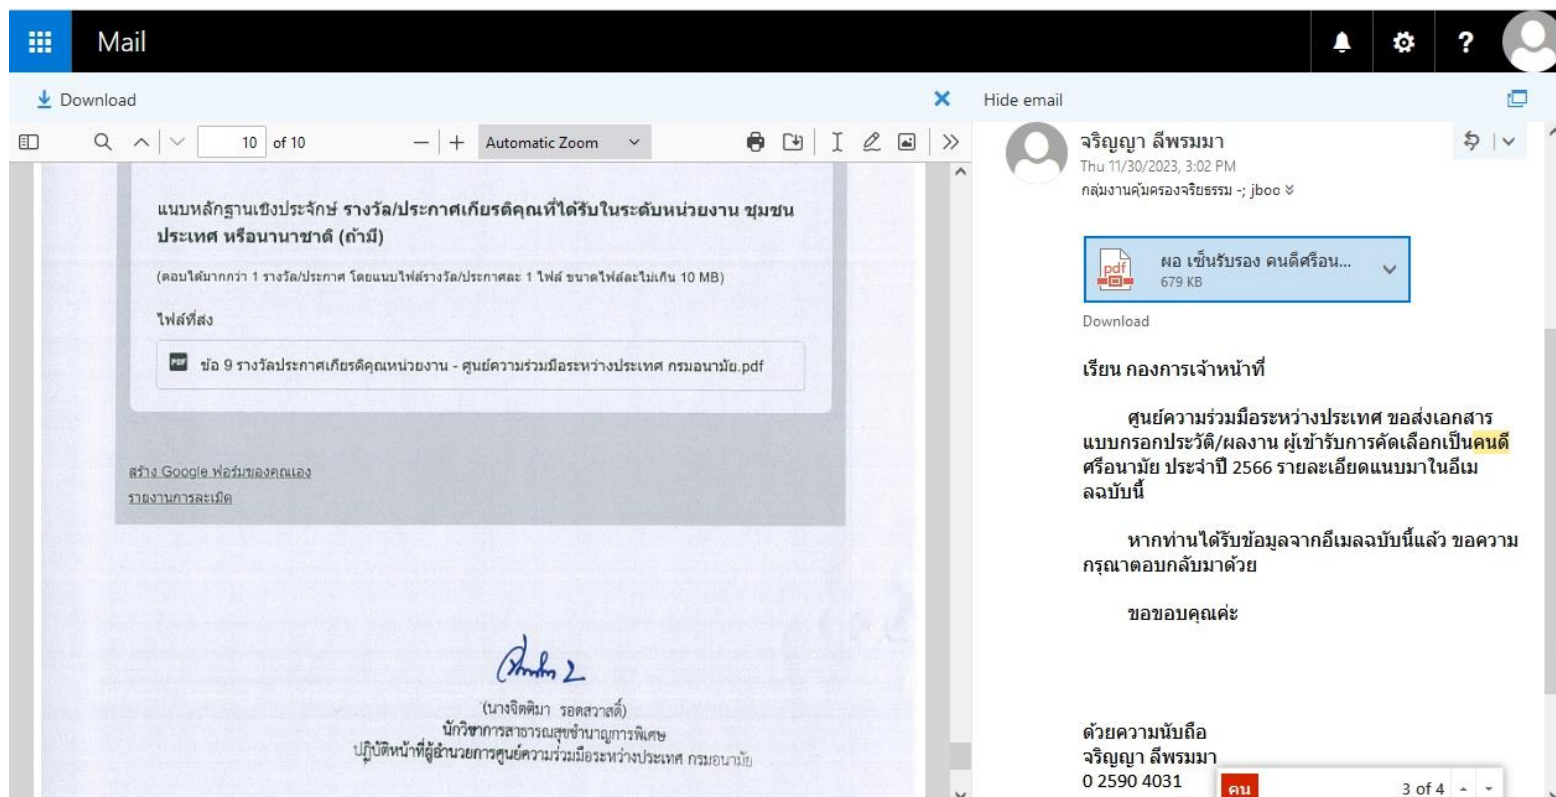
Mail

Download

Hide email

10 of 10

Automatic Zoom

แนบหลักฐานเชิงประจักษ์ รางวัล/ประกาศเกียรติคุณที่ได้รับในระดับหน่วยงาน ชุมชน ประเทศ หรือนานาชาติ (ถ้ามี)

(ตอบได้มากกว่า 1 รางวัล/ประกาศ โดยแนบไฟล์รางวัล/ประกาศละ 1 ไฟล์ ขนาดไฟล์ละไม่เกิน 10 MB)

ไฟล์ที่ส่ง

ข้อ 9 รางวัลประกาศเกียรติคุณหน่วยงาน - ศูนย์ความร่วมมือระหว่างประเทศ กรมอนามัย.pdf

สร้าง Google ฟอร์มของคุณเอง

รายงานการละเมิด

(นางจิตติมา รอดสวาสดิ์)
นักวิชาการสาธารณสุขชำนาญการพิเศษ
ปฏิบัติหน้าที่ผู้อำนวยการศูนย์ความร่วมมือระหว่างประเทศ กรมอนามัย

จริญญา ลีพรมมา
Thu 11/30/2023, 3:02 PM
กลุ่มงานคุ้มครองจริยธรรม -; jboo

ผล เซ็นรับรอง คนดีศรีอน...
679 KB

Download

เรียน กองการเจ้าหน้าที่

ศูนย์ความร่วมมือระหว่างประเทศ ขอส่งเอกสาร แบบกรอกประวัติ/ผลงาน ผู้เข้ารับการคัดเลือกเป็นคนดีศรีอนามัย ประจำปี 2566 รายละเอียดแนบมาในอีเมลฉบับนี้

หากท่านได้รับข้อมูลจากอีเมลฉบับนี้แล้ว ขอความกรุณาตอบกลับมาด้วย

ขอขอบคุณค่ะ

ด้วยความนับถือ
จริญญา ลีพรมมา
0 2590 4031

คน

3 of 4